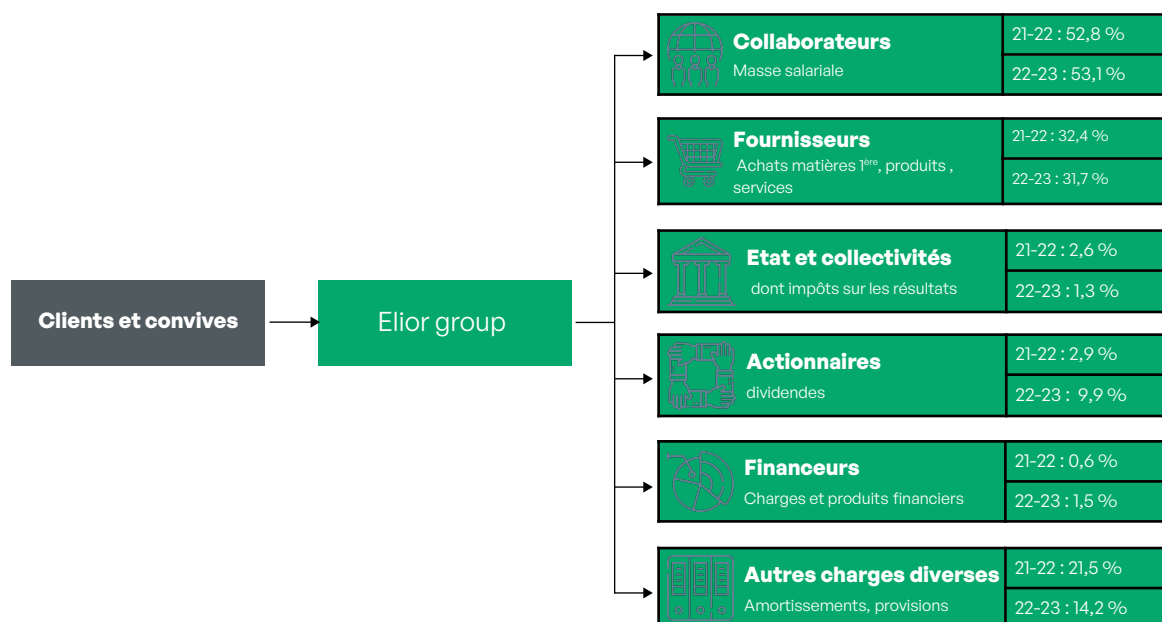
Clients et convives

Elior group

Collaborateurs
Masse salariale
21-22 : 52,8 %
22-23 : 53,1 %

Fournisseurs
Achats matières 1$^{ère}$, produits , services
21-22 : 32,4 %
22-23 : 31,7 %

Etat et collectivités
dont impôts sur les résultats
21-22 : 2,6 %
22-23 : 1,3 %

Actionnaires
dividendes
21-22 : 2,9 %
22-23 : 9,9 %

Financeurs
Charges et produits financiers
21-22 : 0,6 %
22-23 : 1,5 %

Autres charges diverses
Amortissements, provisions
21-22 : 21,5 %
22-23 : 14,2 %